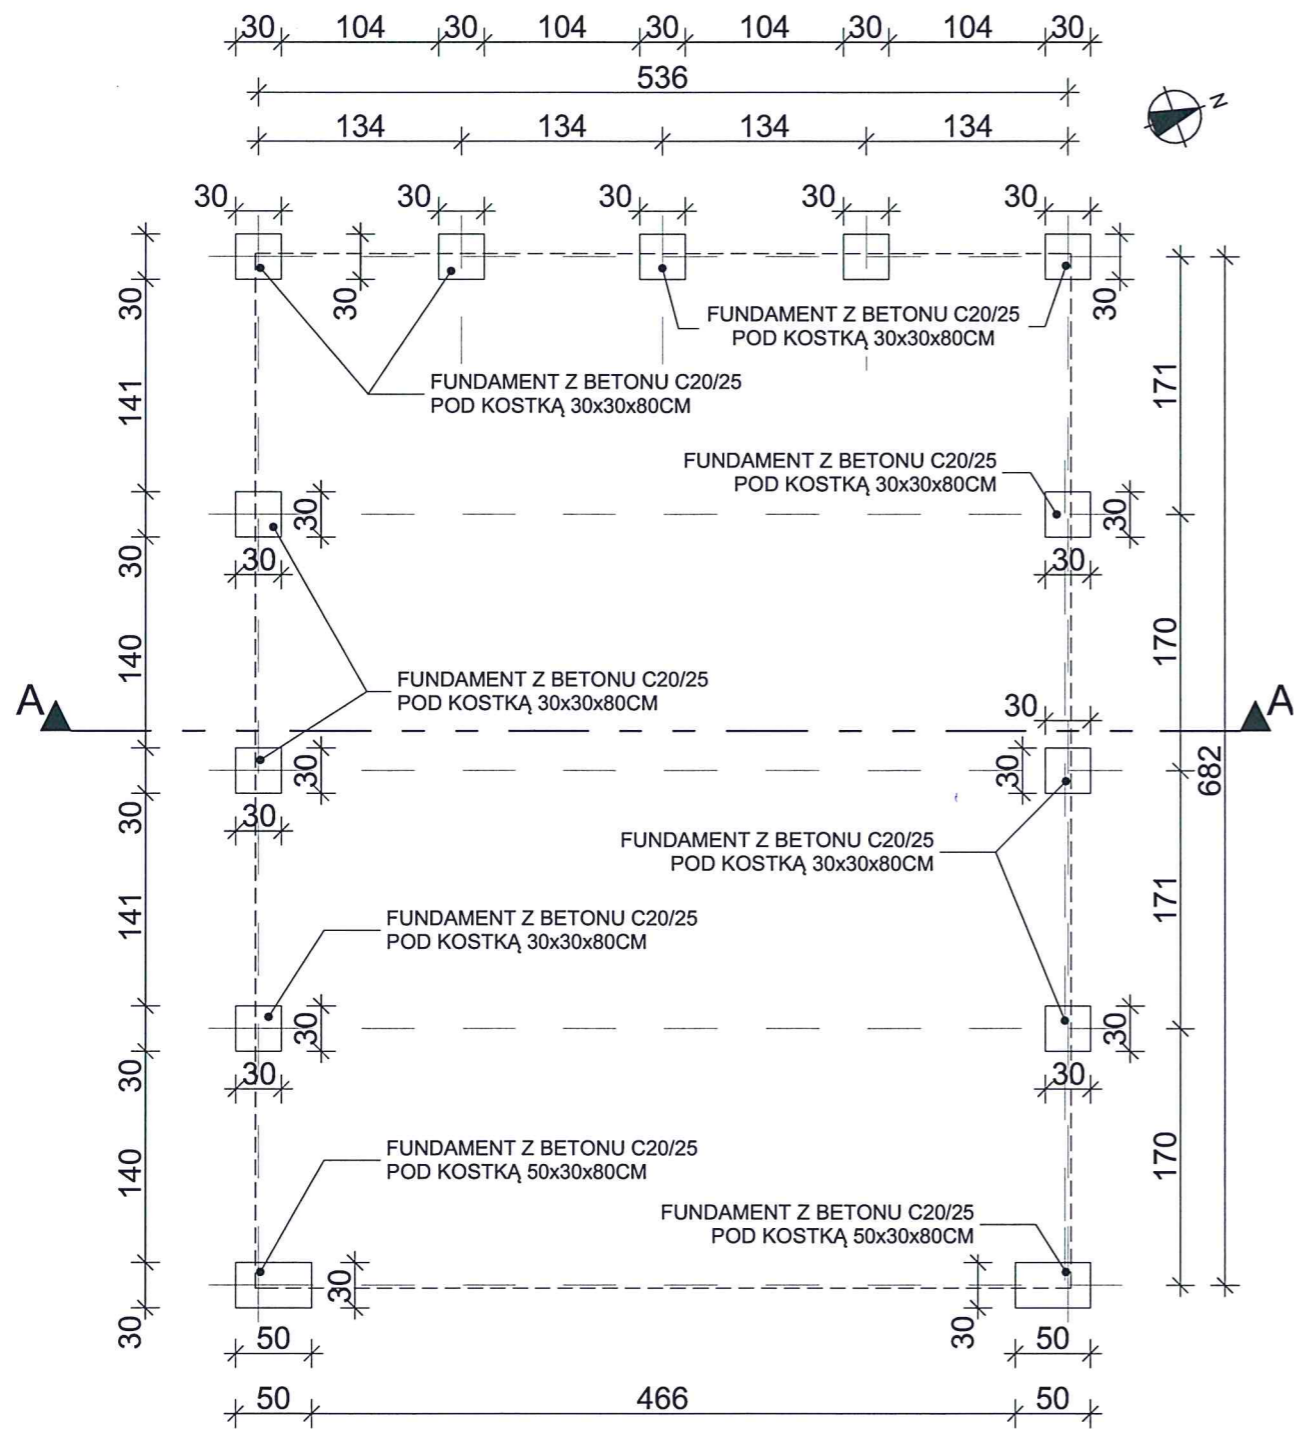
30 104 30 104 30 104 30 104 30

536

134 134 134 134

N

30 30 30 30 30

30

FUNDAMENT Z BETONU C20/25
POD KOSTKĄ 30x30x80CM

30

30

FUNDAMENT Z BETONU C20/25
POD KOSTKĄ 30x30x80CM

141

171

FUNDAMENT Z BETONU C20/25
POD KOSTKĄ 30x30x80CM

30

30

30

30

30

140

FUNDAMENT Z BETONU C20/25
POD KOSTKĄ 30x30x80CM

170

A

A

30

30

30

682

30

30

FUNDAMENT Z BETONU C20/25
POD KOSTKĄ 30x30x80CM

141

FUNDAMENT Z BETONU C20/25
POD KOSTKĄ 30x30x80CM

171

30

30

30

30

30

140

FUNDAMENT Z BETONU C20/25
POD KOSTKĄ 50x30x80CM

170

FUNDAMENT Z BETONU C20/25
POD KOSTKĄ 50x30x80CM

30

30

30

50

50

50 466 50